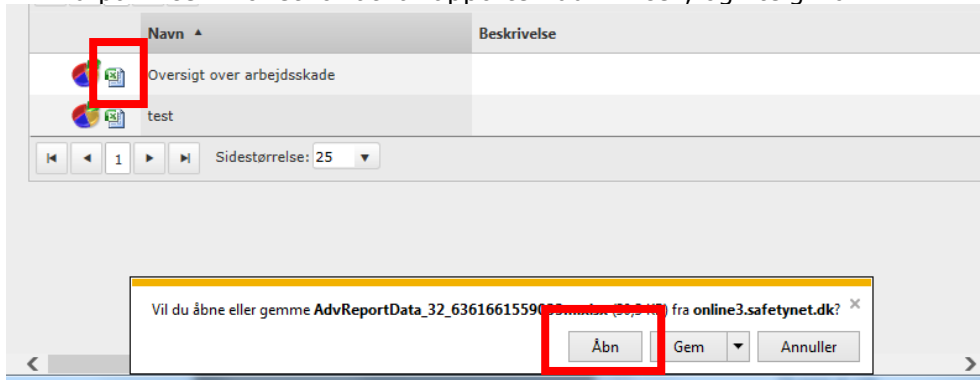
| | Navn ▲ | Beskrivelse |
|---|---|---|
| | Oversigt over arbejdsskade | |
| | test | |

1 Sidestørrelse: 25

Vil du åbne eller gemme AdvReportData_32_636166155903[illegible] (3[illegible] KB) fra online3.safetynet.dk? ×

Åbn Gem Annuller